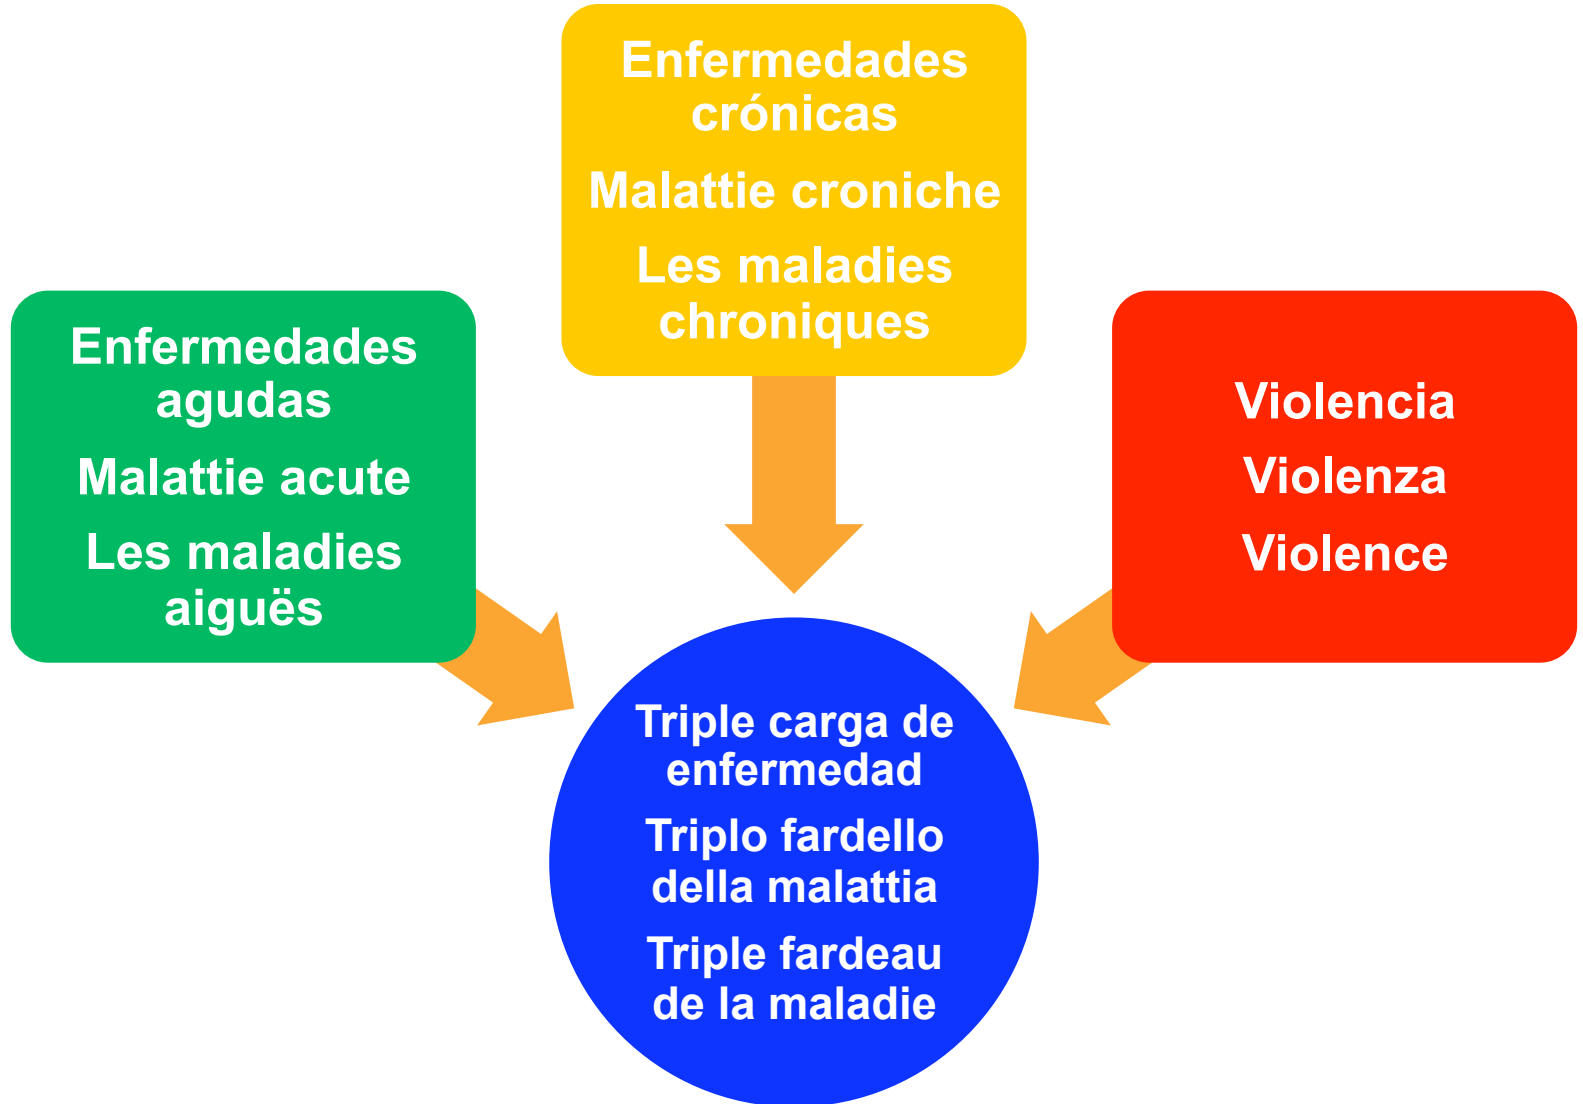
Enfermedades crónicas

Malattie croniche

Les maladies chroniques

Enfermedades agudas

Malattie acute

Les maladies aiguës

Violencia

Violenza

Violence

Triple carga de enfermedad

Triplo fardello della malattia

Triple fardeau de la maladie